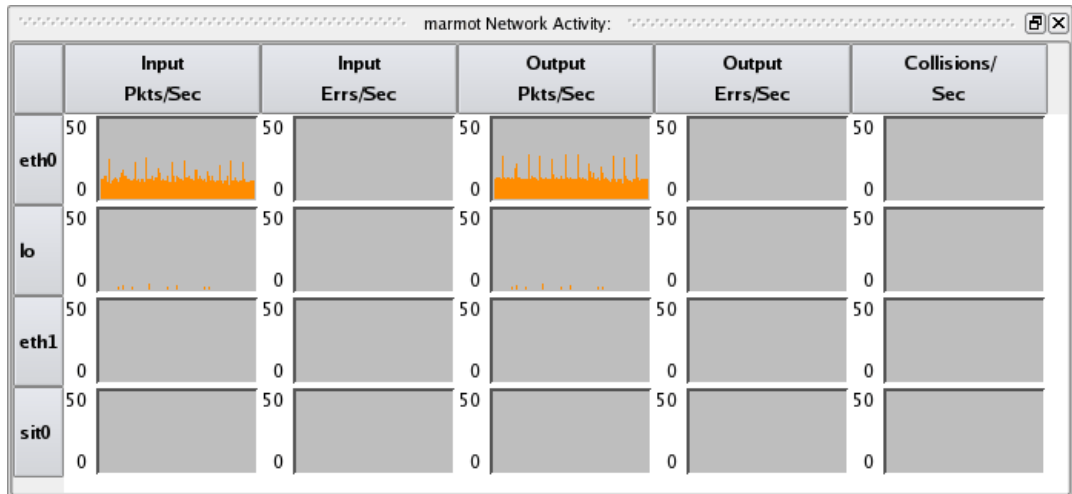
marmot Network Activity:

| | Input Pkts/Sec | Input Errs/Sec | Output Pkts/Sec | Output Errs/Sec | Collisions/ Sec |
|---|---|---|---|---|---|
| eth0 | 50 0 | 50 0 | 50 0 | 50 0 | 50 0 |
| lo | 50 0 | 50 0 | 50 0 | 50 0 | 50 0 |
| eth1 | 50 0 | 50 0 | 50 0 | 50 0 | 50 0 |
| sit0 | 50 0 | 50 0 | 50 0 | 50 0 | 50 0 |